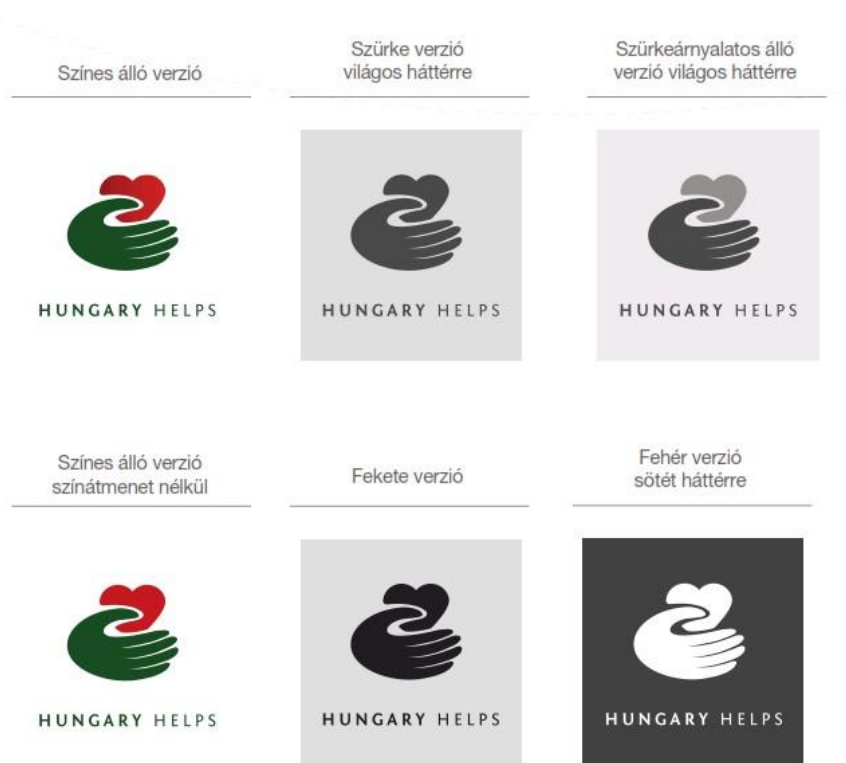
Színes álló verzió

Szürke verzió
világos háttérre

Szürkeárnyalatos álló
verzió világos háttérre

HUNGARY HELPS

HUNGARY HELPS

HUNGARY HELPS

Színes álló verzió
színátmenet nélkül

Fekete verzió

Fehér verzió
sötét háttérre

HUNGARY HELPS

HUNGARY HELPS

HUNGARY HELPS